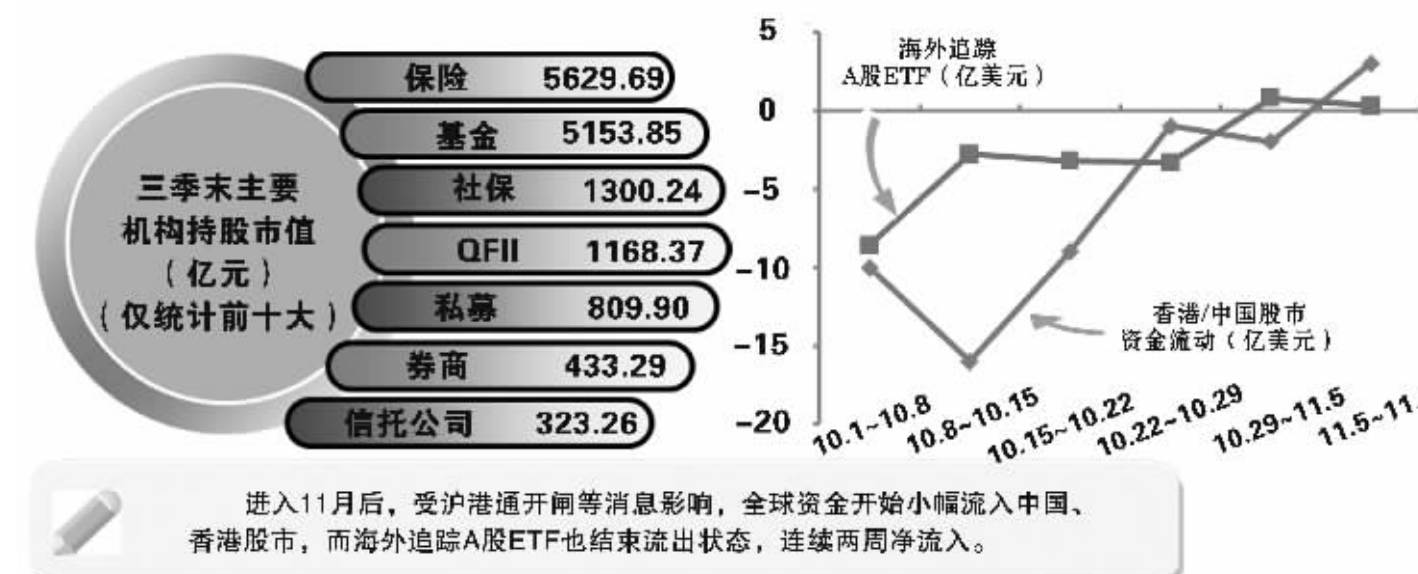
三季末主要机构持股市值（亿元）（仅统计前十大）

| | |
|---|---|
| 保险 | 5629.69 |
| 基金 | 5153.85 |
| 社保 | 1300.24 |
| QFII | 1168.37 |
| 私募 | 809.90 |
| 券商 | 433.29 |
| 信托公司 | 323.26 |

5
0
-5
-10
-15
-20

海外追踪A股ETF（亿美元）

香港/中国股市资金流动（亿美元）

10.1~10.8
10.8~10.15
10.15~10.22
10.22~10.29
10.29~11.5
11.5~11.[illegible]

进入11月后，受沪港通开闸等消息影响，全球资金开始小幅流入中国、香港股市，而海外追踪A股ETF也结束流出状态，连续两周净流入。